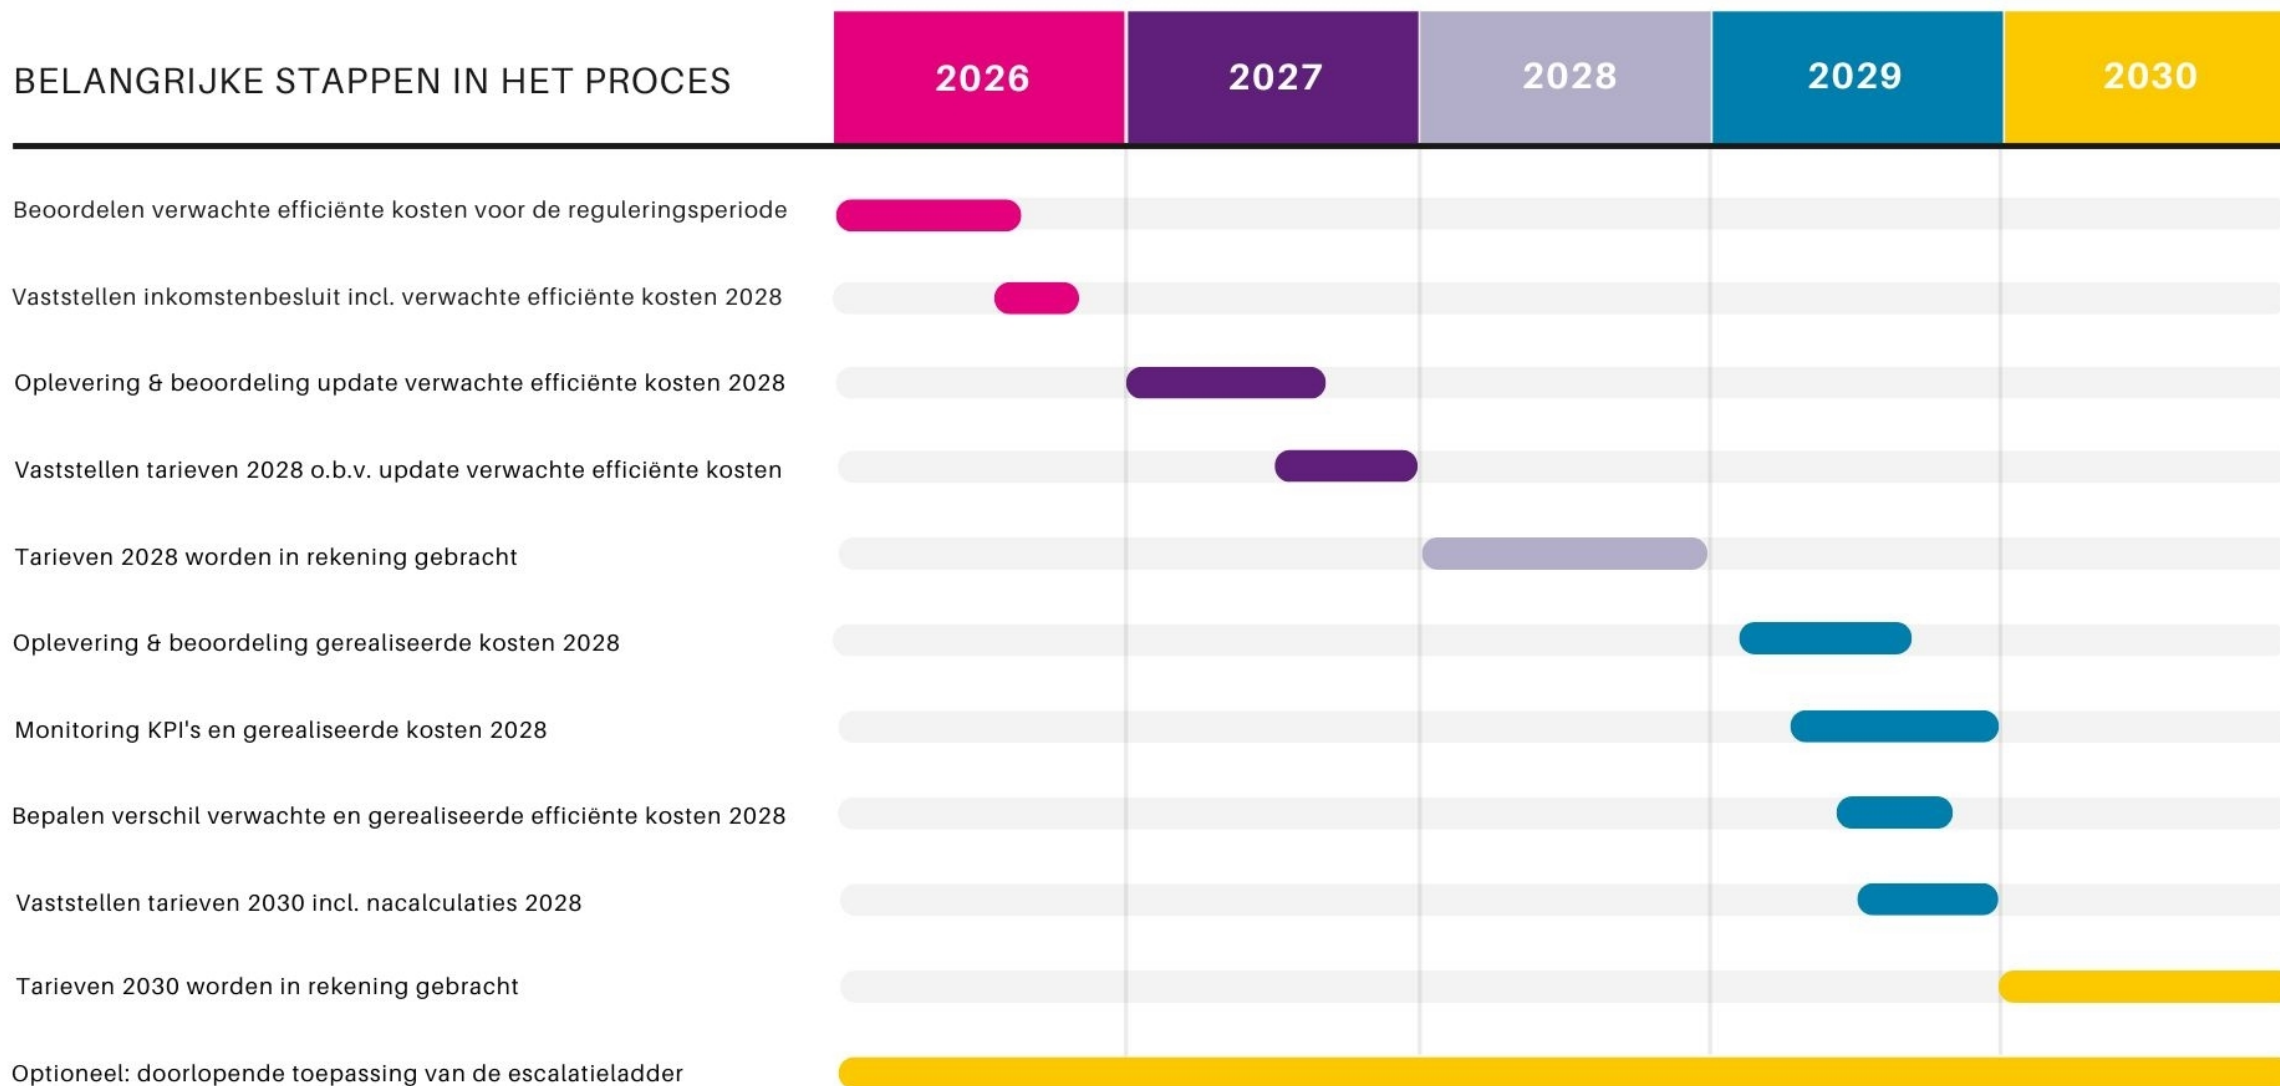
BELANGRIJKE STAPPEN IN HET PROCES

| 2026 | 2027 | 2028 | 2029 | 2030 |
|---|---|---|---|---|

Beoordelen verwachte efficiënte kosten voor de reguleringsperiode

Vaststellen inkomstenbesluit incl. verwachte efficiënte kosten 2028

Oplevering & beoordeling update verwachte efficiënte kosten 2028

Vaststellen tarieven 2028 o.b.v. update verwachte efficiënte kosten

Tarieven 2028 worden in rekening gebracht

Oplevering & beoordeling gerealiseerde kosten 2028

Monitoring KPI's en gerealiseerde kosten 2028

Bepalen verschil verwachte en gerealiseerde efficiënte kosten 2028

Vaststellen tarieven 2030 incl. nacalculaties 2028

Tarieven 2030 worden in rekening gebracht

Optioneel: doorlopende toepassing van de escalatieladder